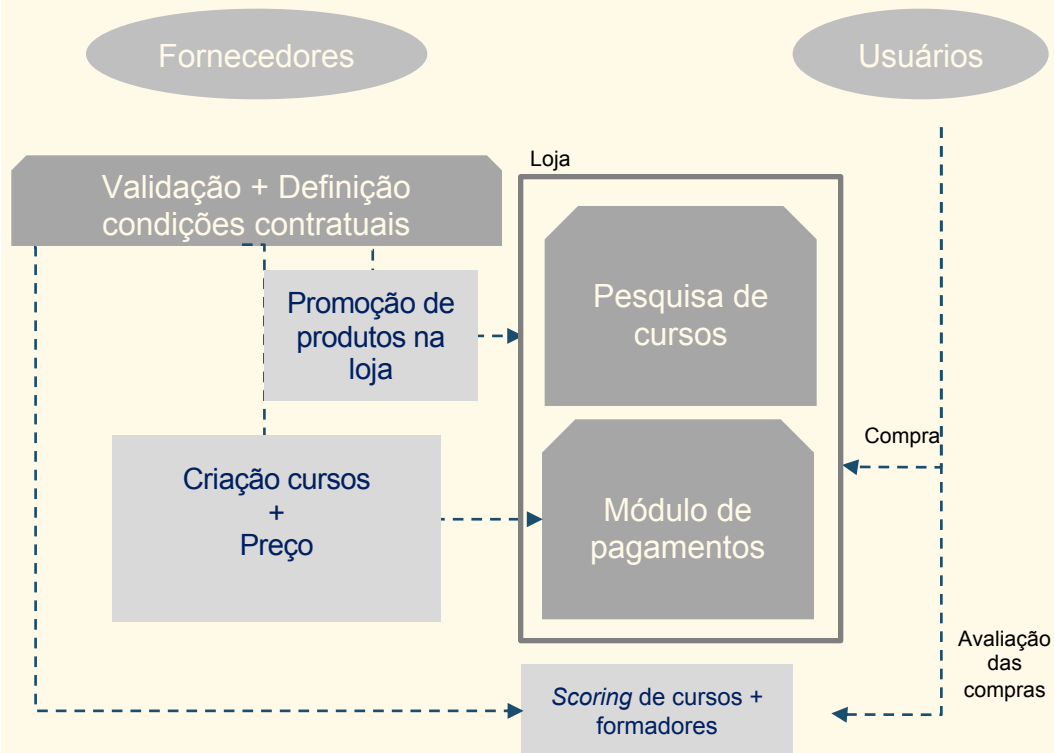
Fornecedores

Usuários

Validação + Definição condições contratuais

Loja

Promoção de produtos na loja

Pesquisa de cursos

Compra

Criação cursos
+
Preço

Módulo de pagamentos

Avaliação das compras

*Scoring* de cursos + formadores